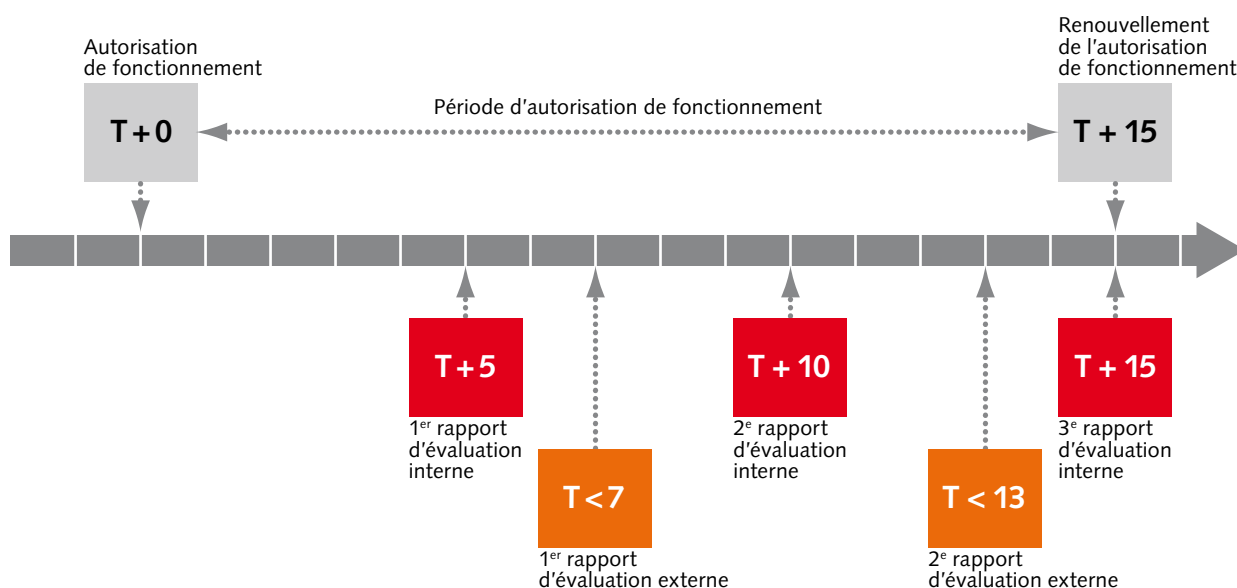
Autorisation de fonctionnement

T + 0

Période d'autorisation de fonctionnement

Renouvellement de l'autorisation de fonctionnement

T + 15

T + 5

1$^{er}$ rapport d'évaluation interne

T < 7

1$^{er}$ rapport d'évaluation externe

T + 10

2$^{e}$ rapport d'évaluation interne

T < 13

2$^{e}$ rapport d'évaluation externe

T + 15

3$^{e}$ rapport d'évaluation interne